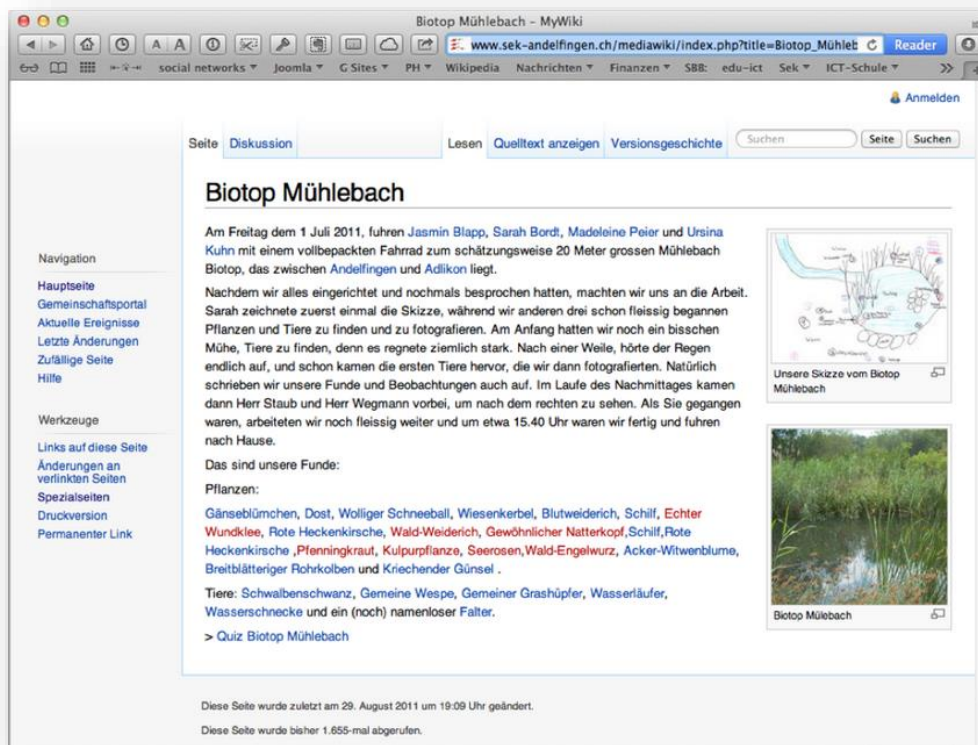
Biotop Mühlebach - MyWiki

www.sek-andelfingen.ch/mediawiki/index.php?title=Biotop_Mühleb Reader

social networks Joomla G Sites PH Wikipedia Nachrichten Finanzen SBB: edu-ict Sek ICT-Schule

Anmelden

Seite Diskussion Lesen Quelltext anzeigen Versionsgeschichte Suchen Seite Suchen

Navigation

Hauptseite
Gemeinschaftsportal
Aktuelle Ereignisse
Letzte Änderungen
Zufällige Seite
Hilfe

Werkzeuge

Links auf diese Seite
Änderungen an verlinkten Seiten
Spezialseiten
Druckversion
Permanenter Link

Biotop Mühlebach

Am Freitag dem 1 Juli 2011, fuhren Jasmin Blapp, Sarah Bordt, Madeleine Peier und Ursina Kuhn mit einem vollbepackten Fahrrad zum schätzungsweise 20 Meter grossen Mühlebach Biotop, das zwischen Andelfingen und Adlikon liegt.

Nachdem wir alles eingerichtet und nochmals besprochen hatten, machten wir uns an die Arbeit. Sarah zeichnete zuerst einmal die Skizze, während wir anderen drei schon fleissig begannen Pflanzen und Tiere zu finden und zu fotografieren. Am Anfang hatten wir noch ein bisschen Mühe, Tiere zu finden, denn es regnete ziemlich stark. Nach einer Weile, hörte der Regen endlich auf, und schon kamen die ersten Tiere hervor, die wir dann fotografierten. Natürlich schrieben wir unsere Funde und Beobachtungen auch auf. Im Laufe des Nachmittages kamen dann Herr Staub und Herr Wegmann vorbei, um nach dem rechten zu sehen. Als Sie gegangen waren, arbeiteten wir noch fleissig weiter und um etwa 15.40 Uhr waren wir fertig und fuhren nach Hause.

Das sind unsere Funde:

Pflanzen:

Gänseblümchen, Dost, Wolliger Schneeball, Wiesenkerbel, Blutweiderich, Schilf, Echter Wundklee, Rote Heckenkirsche, Wald-Weiderich, Gewöhnlicher Natterkopf,Schilf,Rote Heckenkirsche ,Pfenningkraut, Kulpurpflanze, Seerosen,Wald-Engelwurz, Acker-Witwenblume, Breitblätteriger Rohrkolben und Kriechender Günsel .

Tiere: Schwalbenschwanz, Gemeine Wespe, Gemeiner Grashüpfer, Wasserläufer, Wasserschnecke und ein (noch) namenloser Falter.

> Quiz Biotop Mühlebach

Unsere Skizze vom Biotop Mühlebach

Biotop Mülebach

Diese Seite wurde zuletzt am 29. August 2011 um 19:09 Uhr geändert.

Diese Seite wurde bisher 1.655-mal abgerufen.